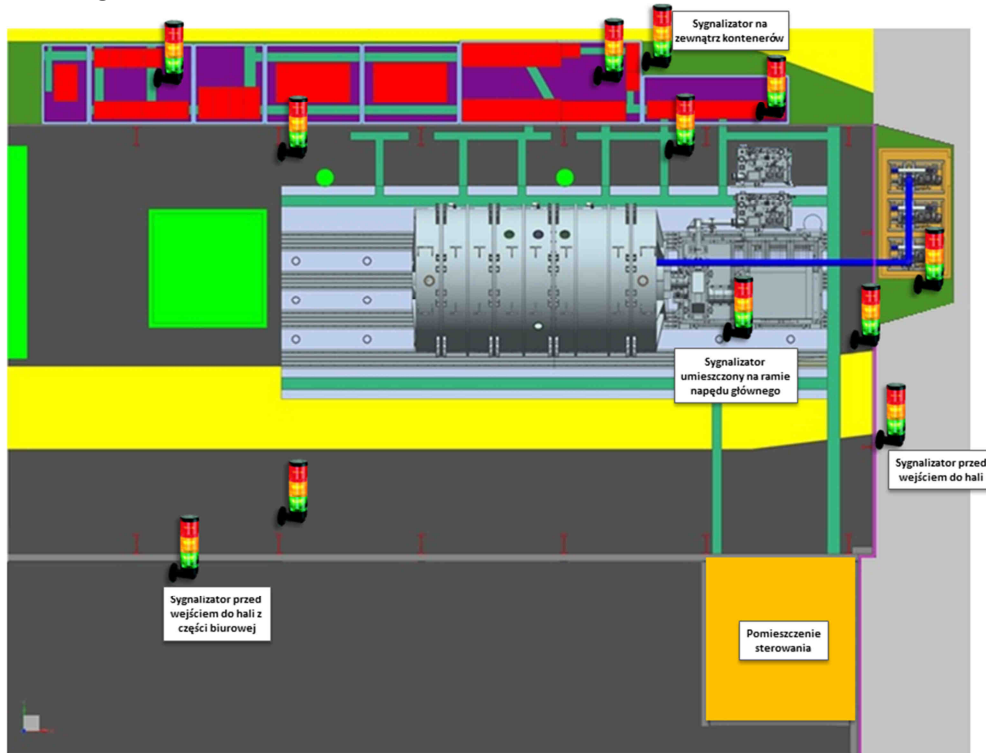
Sygnalizator na zewnątrz kontenerów

Sygnalizator umieszczony na ramie napędu głównego

Sygnalizator przed wejściem do hali

Sygnalizator przed wejściem do hali z części biurowej

Pomieszczenie sterowania